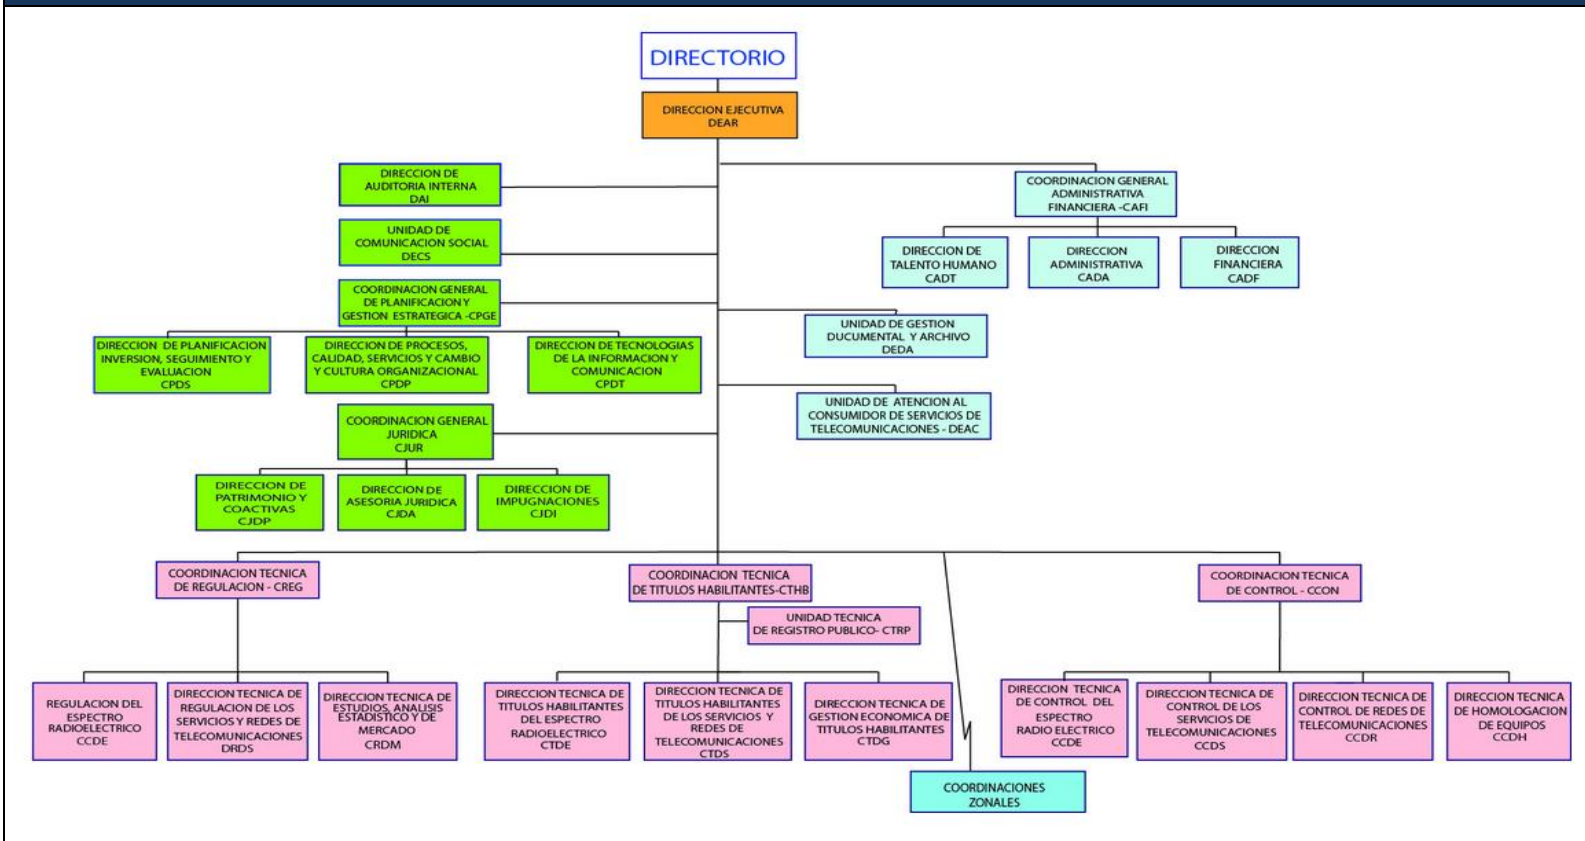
DIRECTORIO

DIRECCION EJECUTIVA
DEAR

DIRECCION DE AUDITORIA INTERNA
DAI

UNIDAD DE COMUNICACION SOCIAL
DECS

COORDINACION GENERAL DE PLANIFICACION Y GESTION ESTRATEGICA -CPGE

DIRECCION DE PLANIFICACION INVERSION, SEGUIMIENTO Y EVALUACION
CPDS

DIRECCION DE PROCESOS, CALIDAD, SERVICIOS Y CAMBIO Y CULTURA ORGANIZACIONAL
CPDP

DIRECCION DE TECNOLOGIAS DE LA INFORMACION Y COMUNICACION
CPDT

COORDINACION GENERAL JURIDICA
CJUR

DIRECCION DE PATRIMONIO Y COACTIVAS
CJDP

DIRECCION DE ASESORIA JURIDICA
CJDA

DIRECCION DE IMPUGNACIONES
CJDI

COORDINACION GENERAL ADMINISTRATIVA FINANCIERA -CAFI

DIRECCION DE TALENTO HUMANO
CADT

DIRECCION ADMINISTRATIVA
CADA

DIRECCION FINANCIERA
CADF

UNIDAD DE GESTION DUCUMENTAL Y ARCHIVO
DEDA

UNIDAD DE ATENCION AL CONSUMIDOR DE SERVICIOS DE TELECOMUNICACIONES - DEAC

COORDINACION TECNICA DE REGULACION - CREG

COORDINACION TECNICA DE TITULOS HABILITANTES-CTHB

UNIDAD TECNICA DE REGISTRO PUBLICO- CTRP

COORDINACION TECNICA DE CONTROL - CCON

REGULACION DEL ESPECTRO RADIOELECTRICO
CCDE

DIRECCION TECNICA DE REGULACION DE LOS SERVICIOS Y REDES DE TELECOMUNICACIONES
DRDS

DIRECCION TECNICA DE ESTUDIOS, ANALISIS ESTADISTICO Y DE MERCADO
CRDM

DIRECCION TECNICA DE TITULOS HABILITANTES DEL ESPECTRO RADIOELECTRICO
CTDE

DIRECCION TECNICA DE TITULOS HABILITANTES DE LOS SERVICIOS Y REDES DE TELECOMUNICACIONES
CTDS

DIRECCION TECNICA DE GESTION ECONOMICA DE TITULOS HABILITANTES
CTDG

COORDINACIONES ZONALES

DIRECCION TECNICA DE CONTROL DEL ESPECTRO RADIO ELECTRICO
CCDE

DIRECCION TECNICA DE CONTROL DE LOS SERVICIOS DE TELECOMUNICACIONES
CCDS

DIRECCION TECNICA DE CONTROL DE REDES DE TELECOMUNICACIONES
CCDR

DIRECCION TECNICA DE HOMOLOGACION DE EQUIPOS
CCDH